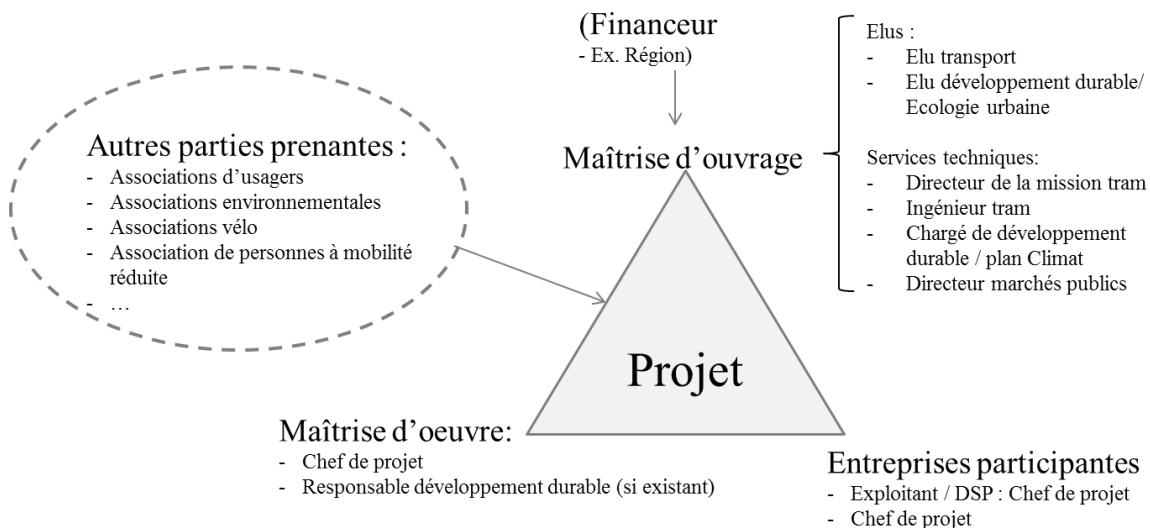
(Financeur
- Ex. Région)

Elus :
- Elu transport
- Elu développement durable/ Ecologie urbaine

Services techniques:
- Directeur de la mission tram
- Ingénieur tram
- Chargé de développement durable / plan Climat
- Directeur marchés publics

Maîtrise d'ouvrage

Autres parties prenantes :
- Associations d'usagers
- Associations environnementales
- Associations vélo
- Association de personnes à mobilité réduite
- …

Projet

Maîtrise d'oeuvre:
- Chef de projet
- Responsable développement durable (si existant)

Entreprises participantes
- Exploitant / DSP : Chef de projet
- Chef de projet